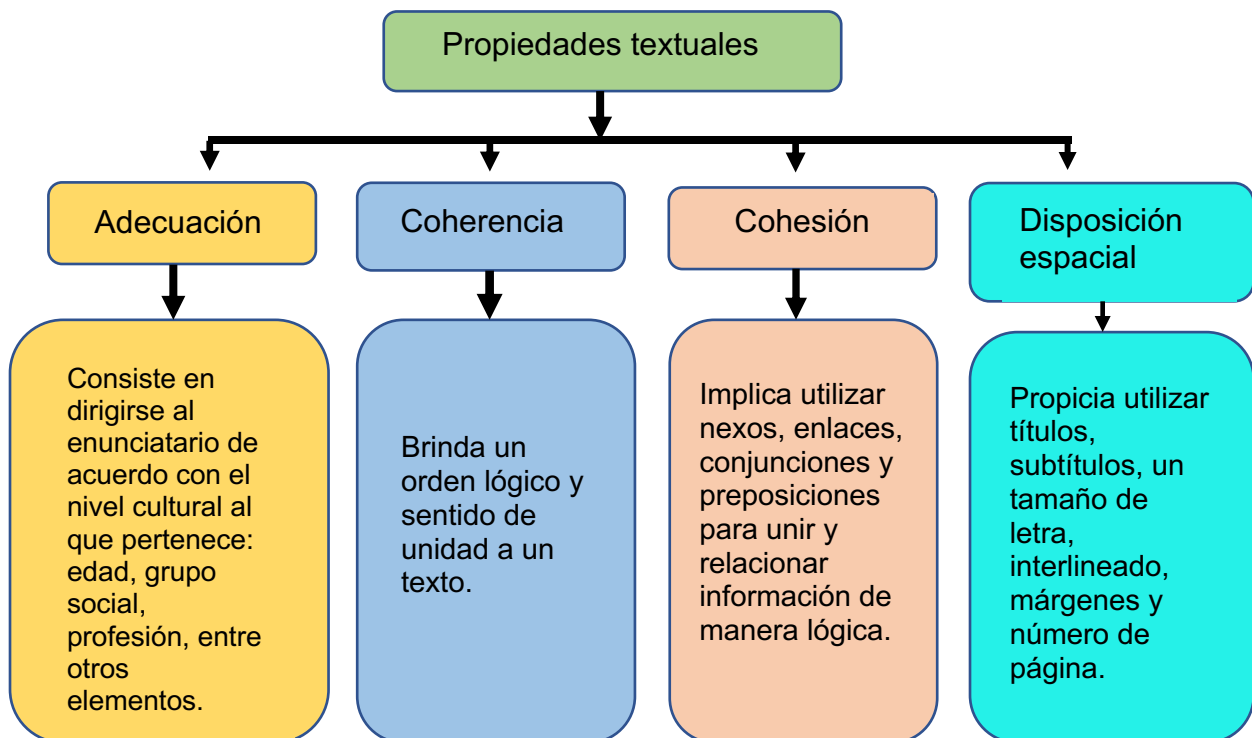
Propiedades textuales

Adecuación

Consiste en dirigirse al enunciatario de acuerdo con el nivel cultural al que pertenece: edad, grupo social, profesión, entre otros elementos.

Coherencia

Brinda un orden lógico y sentido de unidad a un texto.

Cohesión

Implica utilizar nexos, enlaces, conjunciones y preposiciones para unir y relacionar información de manera lógica.

Disposición espacial

Propicia utilizar títulos, subtítulos, un tamaño de letra, interlineado, márgenes y número de página.